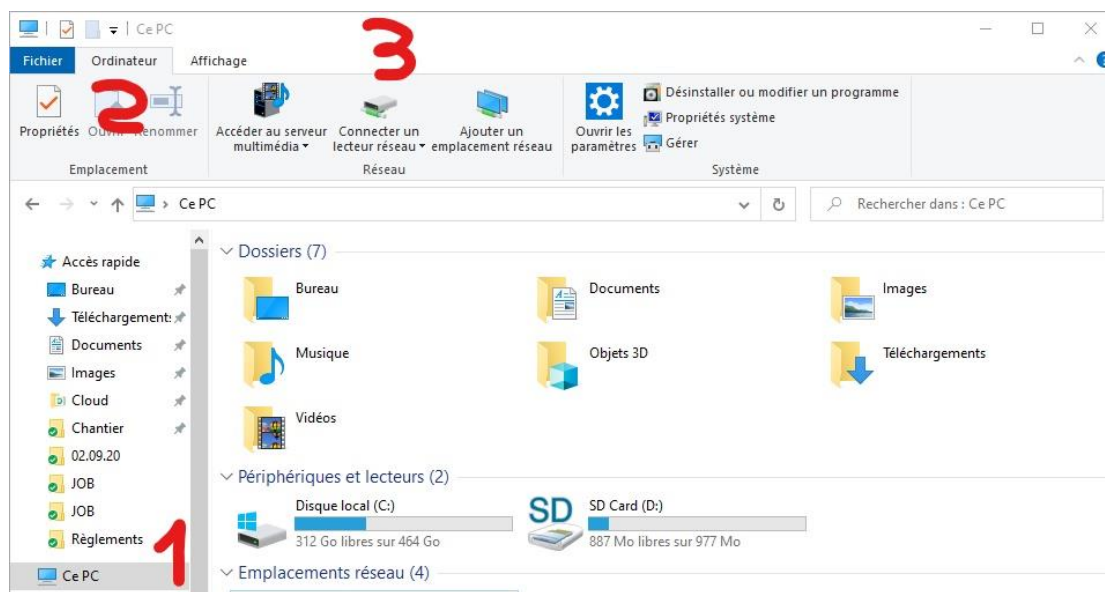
Ce PC

Fichier Ordinateur Affichage

3

2

Propriétés Ouvrir Renommer

Emplacement

Accéder au serveur multimédia ▾ Connecter un lecteur réseau ▾ Ajouter un emplacement réseau

Réseau

Ouvrir les paramètres

Désinstaller ou modifier un programme
Propriétés système
Gérer

Système

Ce PC

Rechercher dans : Ce PC

Accès rapide
Bureau
Téléchargement:
Documents
Images
Cloud
Chantier
02.09.20
JOB
JOB
Règlements
Ce PC

1

Dossiers (7)

Bureau
Documents
Images
Musique
Objets 3D
Téléchargements
Vidéos

Périphériques et lecteurs (2)

Disque local (C:)
312 Go libres sur 464 Go

SD
SD Card (D:)
887 Mo libres sur 977 Mo

Emplacements réseau (4)